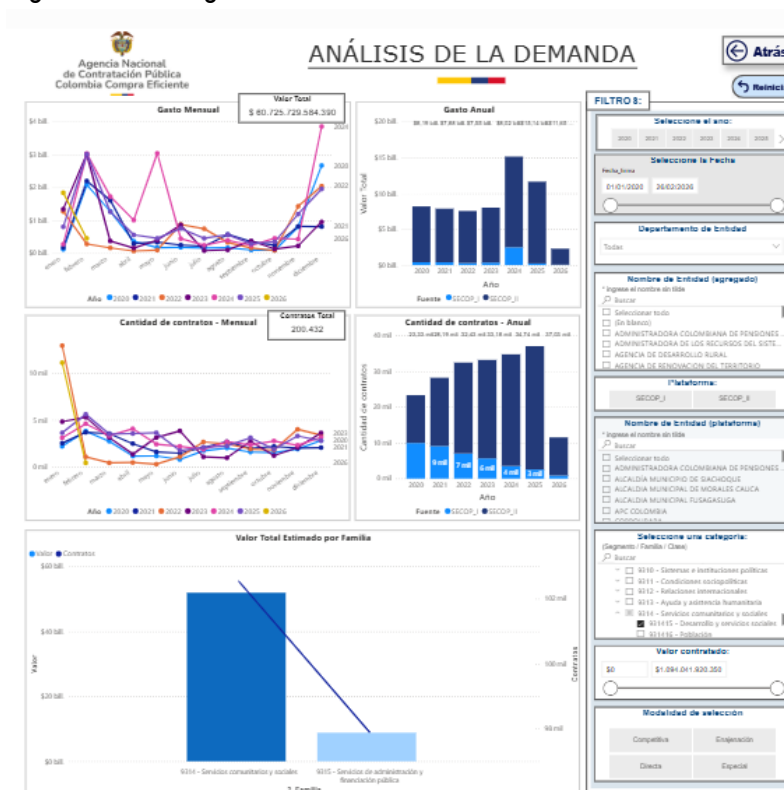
Agencia Nacional de Contratación Pública Colombia Compra Eficiente

ANÁLISIS DE LA DEMANDA

Atrás

Reinici

Gasto Mensual

Valor Total
$ 60.725.729.584.390

$4 bill
$3 bill
$2 bill
$1 bill
$0 bill

2024
2020
2022
2023
2021
2025
2026

enero febrero marzo abril mayo junio julio agosto septiembre octubre noviembre diciembre

Año 2020 2021 2022 2023 2024 2025 2026

Gasto Anual

$8,16 bill $7,88 bill $7,55 bill $8,02 bill $15,14 bill $11,60 bill

$20 bill
$15 bill
$10 bill
$5 bill
$0 bill

Valor Total

2020 2021 2022 2023 2024 2025 2026

Año

Fuente SECOP_I SECOP_II

Cantidad de contratos - Mensual

Contratos Total
200.432

10 mil
5 mil
0 mil

2025
2023
2022
2021
2024
2020
2026

enero febrero marzo abril mayo junio julio agosto septiembre octubre noviembre diciembre

Año 2020 2021 2022 2023 2024 2025 2026

Cantidad de contratos - Anual

23,33 mil 28,19 mil 32,42 mil 33,18 mil 34,74 mil 37,05 mil

40 mil
30 mil
20 mil
10 mil
0 mil

Cantidad de contratos

9 mil 7 mil 6 mil 4 mil 3 mil

2020 2021 2022 2023 2024 2025 2026

Año

Fuente SECOP_I SECOP_II

Valor Total Estimado por Familia

Valor Contratos

$60 bill
$40 bill
$20 bill
$0 bill

Valor

102 mil
100 mil
98 mil

Contratos

9314 - Servicios comunitarios y sociales

9315 - Servicios de administración y financiación pública

2. Familia

FILTROS:

Seleccione el año:

2020 2021 2022 2023 2024 2025

Seleccione la Fecha

Fecha_firma

01/01/2020 26/02/2026

Departamento de Entidad

Todas

Nombre de Entidad (agregado)

* Ingrese el nombre sin tilde

Buscar

Seleccionar todo
(En blanco)
ADMINISTRADORA COLOMBIANA DE PENSIONES ...
ADMINISTRADOR DE LOS RECURSOS DEL SISTE...
AGENCIA DE DESARROLLO RURAL
AGENCIA DE RENOVACION DEL TERRITORIO

Plataforma:

SECOP_I SECOP_II

Nombre de Entidad (plataforma)

* Ingrese el nombre sin tilde

Buscar

Seleccionar todo
ADMINISTRADORA COLOMBIANA DE PENSIONES ...
ALCALDIA MUNICIPIO DE SIACHOQUE
ALCALDIA MUNICIPAL DE MORALES CAUCA
ALCALDIA MUNICIPAL FUSAGASUGA
APC COLOMBIA
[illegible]

Seleccione una categoria:

(Segmento / Familia / Clase)

Buscar

9310 - Sistemas e instituciones políticas
9311 - Condiciones sociopolíticas
9312 - Relaciones internacionales
9313 - Ayuda y asistencia humanitaria
9314 - Servicios comunitarios y sociales
931415 - Desarrollo y servicios sociales
931416 - Población

Valor contratado:

$0 $1.094.041.920.350

Modalidad de selección

Competitiva Enajenación
Directa Especial